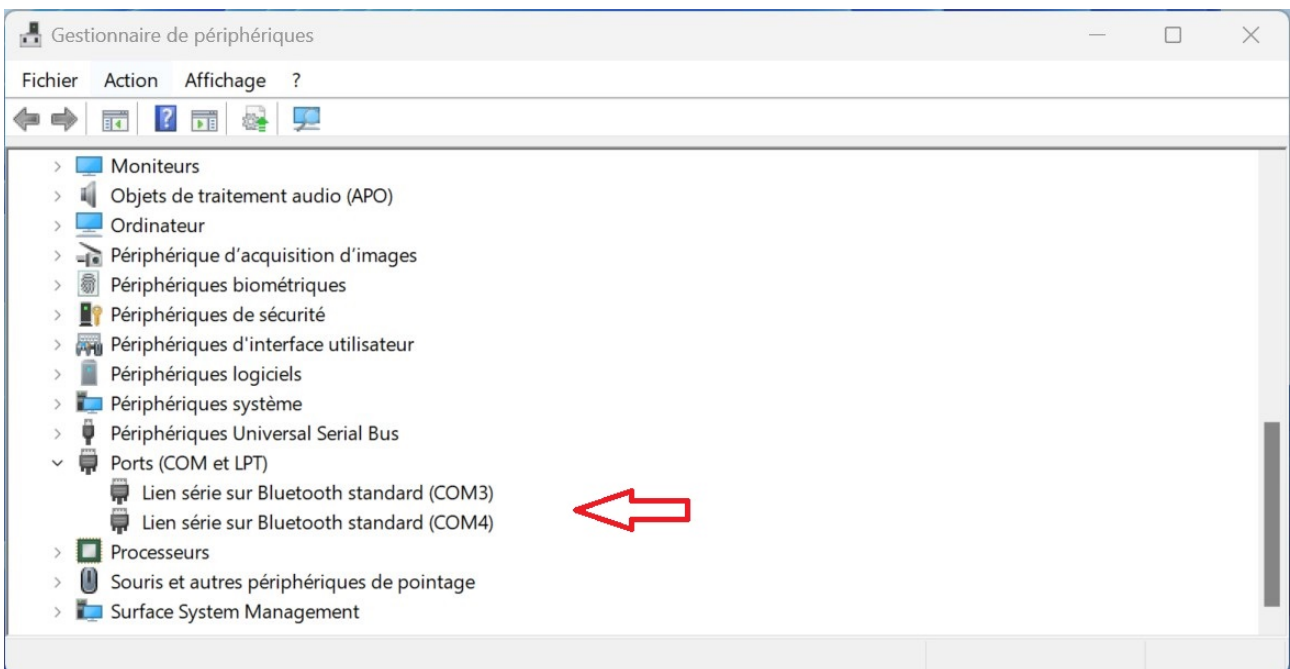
Gestionnaire de périphériques

Fichier Action Affichage ?

Moniteurs
Objets de traitement audio (APO)
Ordinateur
Périphérique d'acquisition d'images
Périphériques biométriques
Périphériques de sécurité
Périphériques d'interface utilisateur
Périphériques logiciels
Périphériques système
Périphériques Universal Serial Bus
Ports (COM et LPT)
Lien série sur Bluetooth standard (COM3)
Lien série sur Bluetooth standard (COM4)
Processeurs
Souris et autres périphériques de pointage
Surface System Management